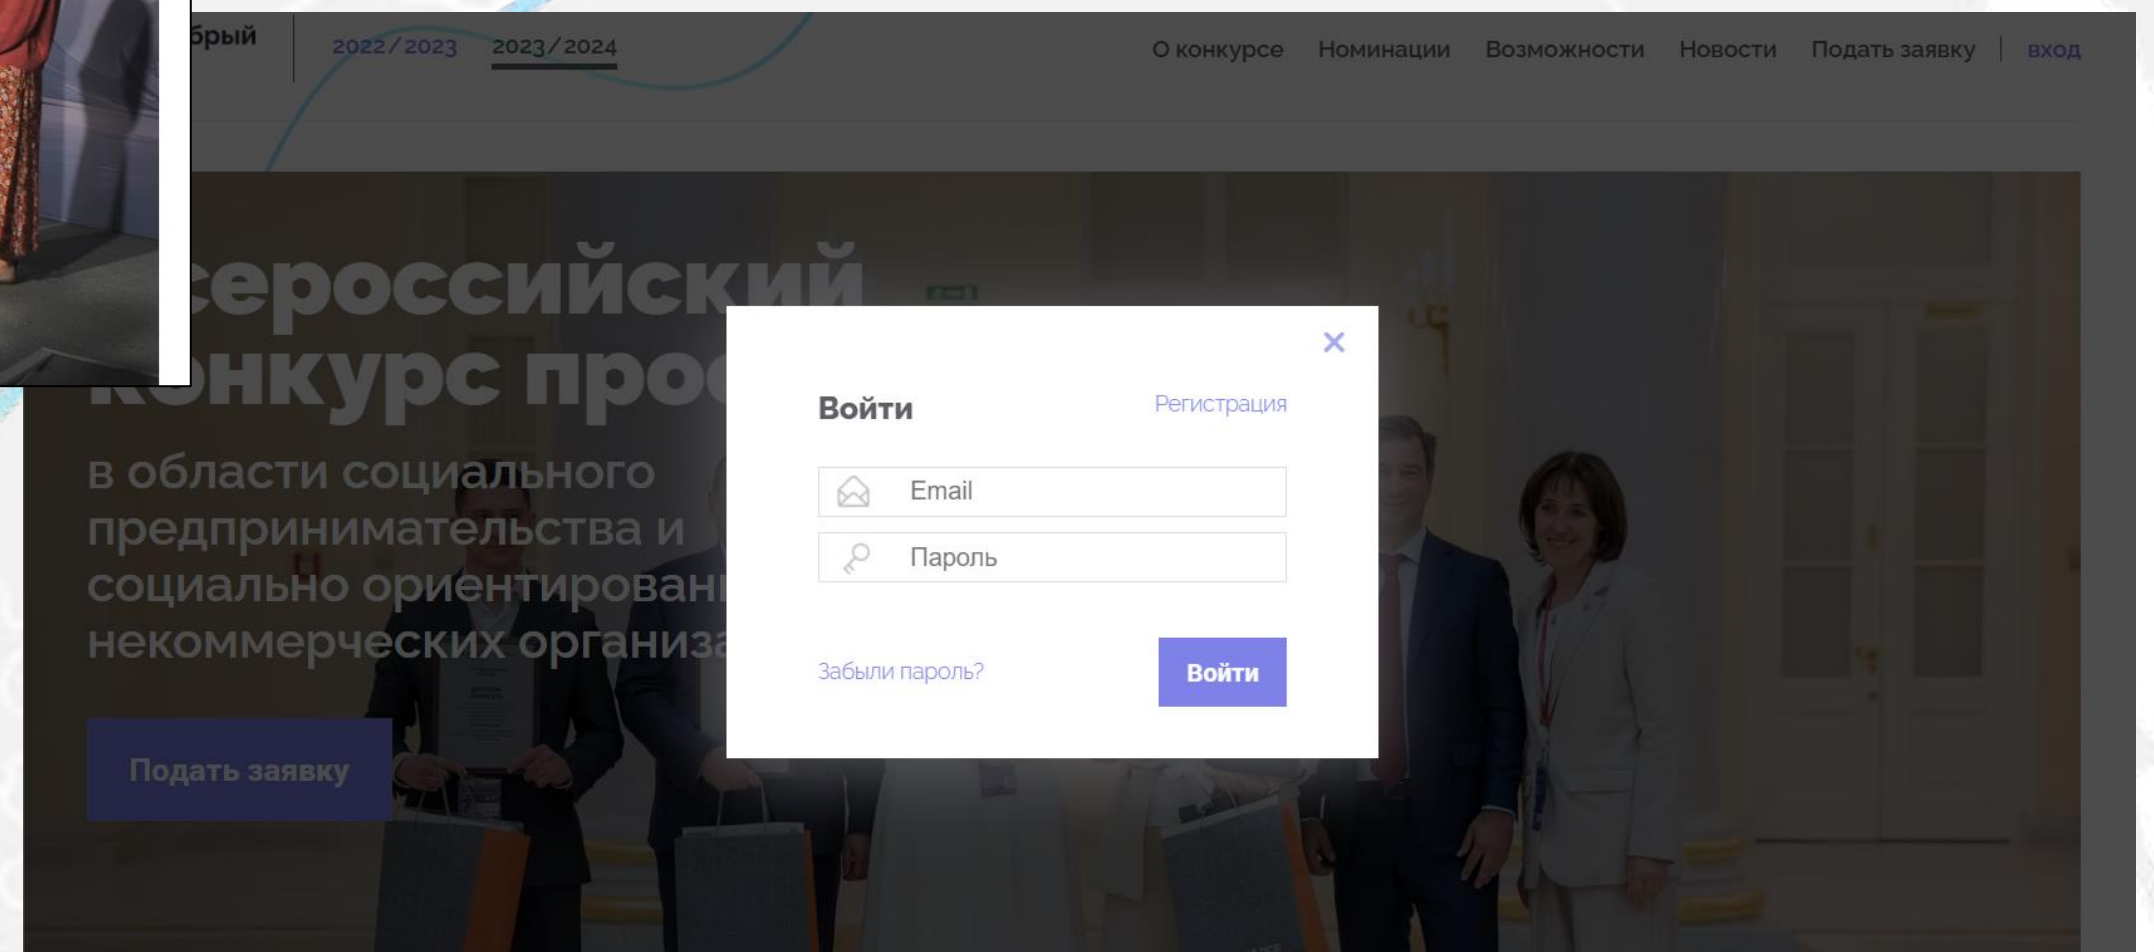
брый | 2022/2023 | 2023/2024

О конкурсе Номинации Возможности Новости Подать заявку | вход

сероссийский онкурс про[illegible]

в области социального предпринимательства и социально ориентирован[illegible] некоммерческих организ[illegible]

Подать заявку

×

Войти

Регистрация

Email

Пароль

Забыли пароль?

Войти